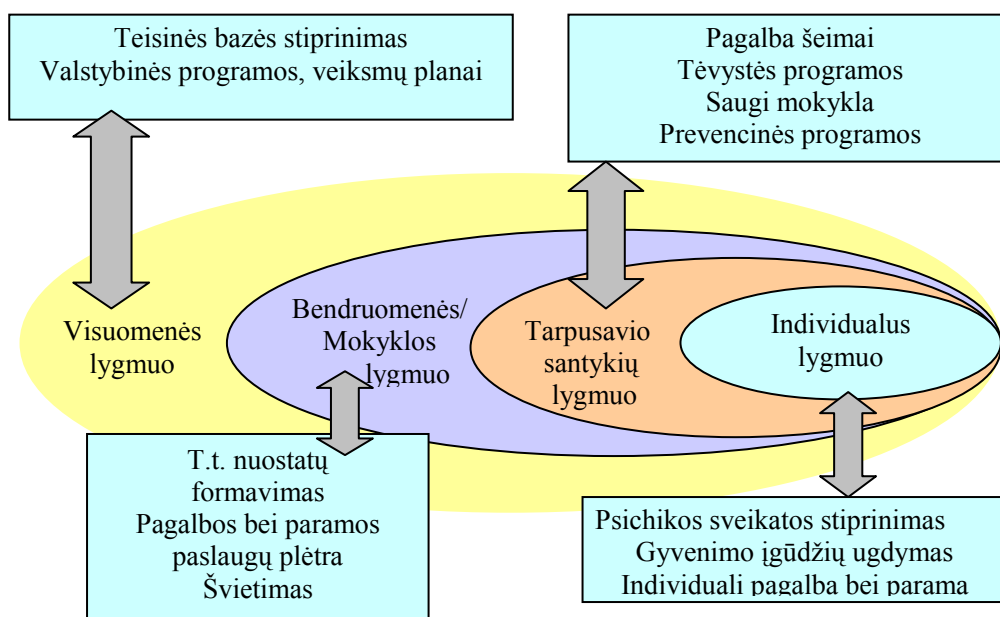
Teisinės bazės stiprinimas
Valstybinės programos, veiksmų planai

Pagalba šeimai
Tėvystės programos
Saugi mokykla
Prevencinės programos

Visuomenės lygmuo

Bendruomenės/ Mokyklos lygmuo

Tarpusavio santykių lygmuo

Individualus lygmuo

T.t. nuostatų formavimas
Pagalbos bei paramos paslaugų plėtra
Švietimas

Psichikos sveikatos stiprinimas
Gyvenimo įgūdžių ugdymas
Individuali pagalba bei parama